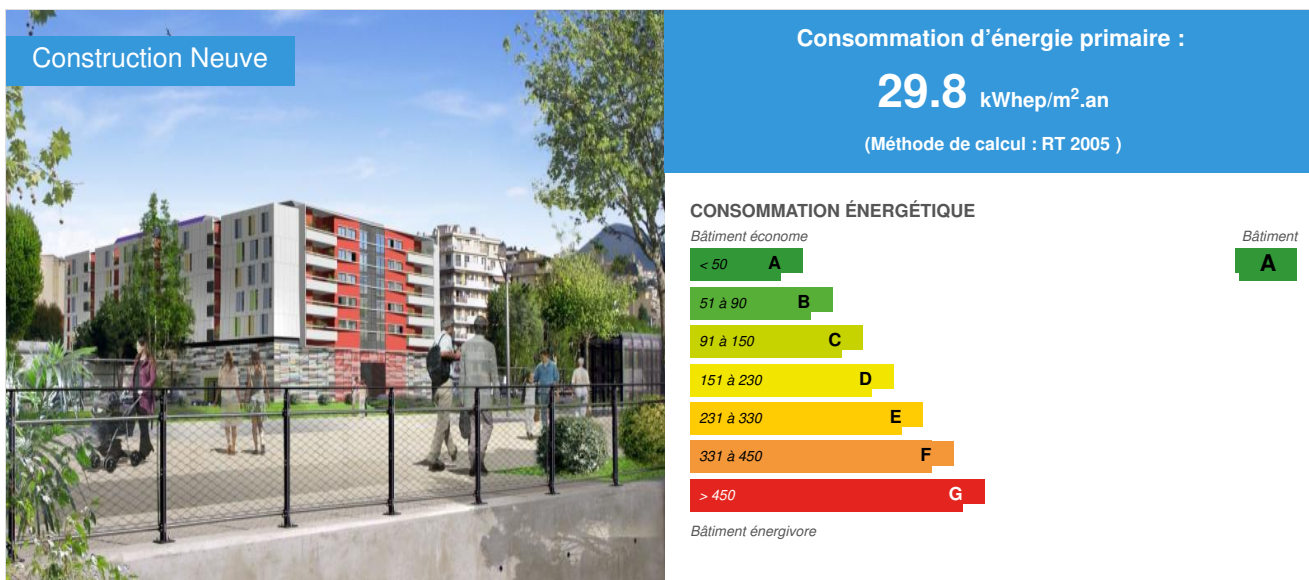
Construction Neuve

Consommation d'énergie primaire :

29.8 kWhep/m$^2$.an

(Méthode de calcul : RT 2005 )

CONSOMMATION ÉNERGÉTIQUE

Bâtiment économe

Bâtiment

< 50 A

A

51 à 90 B

91 à 150 C

151 à 230 D

231 à 330 E

331 à 450 F

> 450 G

Bâtiment énergivore